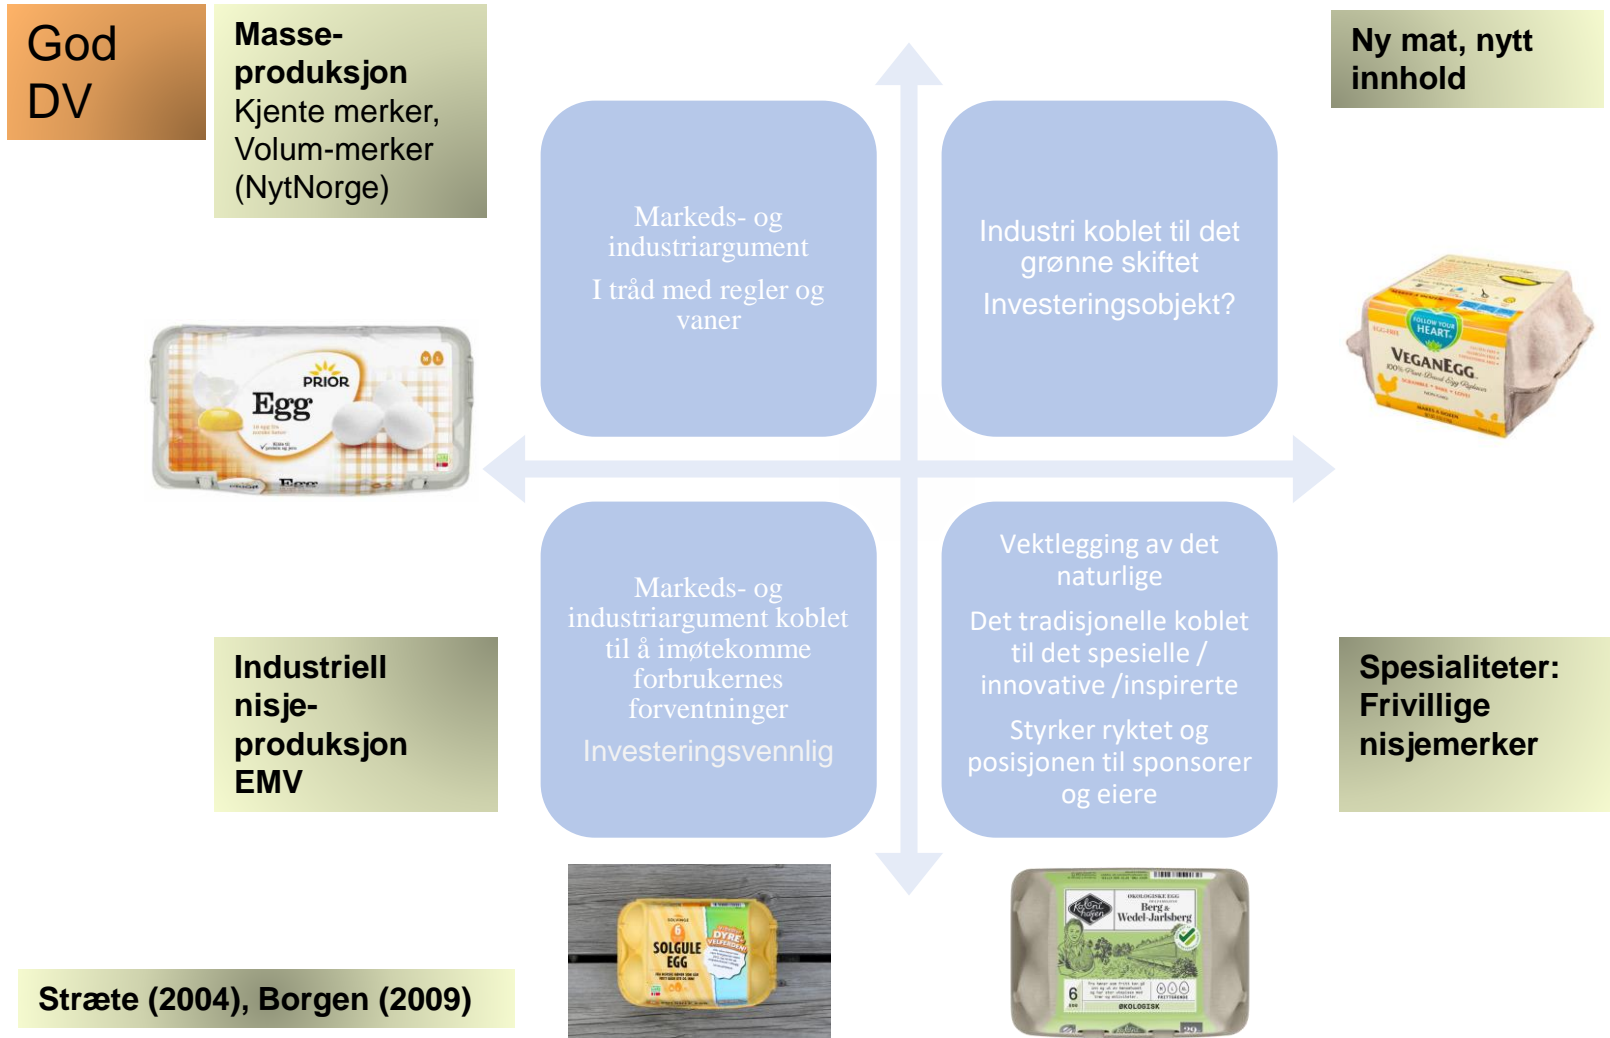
God DV

Masse-produksjon
Kjente merker, Volum-merker (NytNorge)

Ny mat, nytt innhold

Markeds- og industriargument
I tråd med regler og vaner

Industri koblet til det grønne skiftet
Investeringsobjekt?

PRIOR
Egg

VEGANEGG

Markeds- og industriargument koblet til å imøtekomme forbrukernes forventninger
Investeringsvennlig

Vektlegging av det naturlige
Det tradisjonelle koblet til det spesielle / innovative /inspirerte
Styrker ryktet og posisjonen til sponsorer og eiere

Industriell nisje-produksjon EMV

Spesialiteter: Frivillige nisjemerker

SOLGULE EGG

Berg & Wedel-Jarlsberg
ØKOLOGISK

Stræte (2004), Borgen (2009)